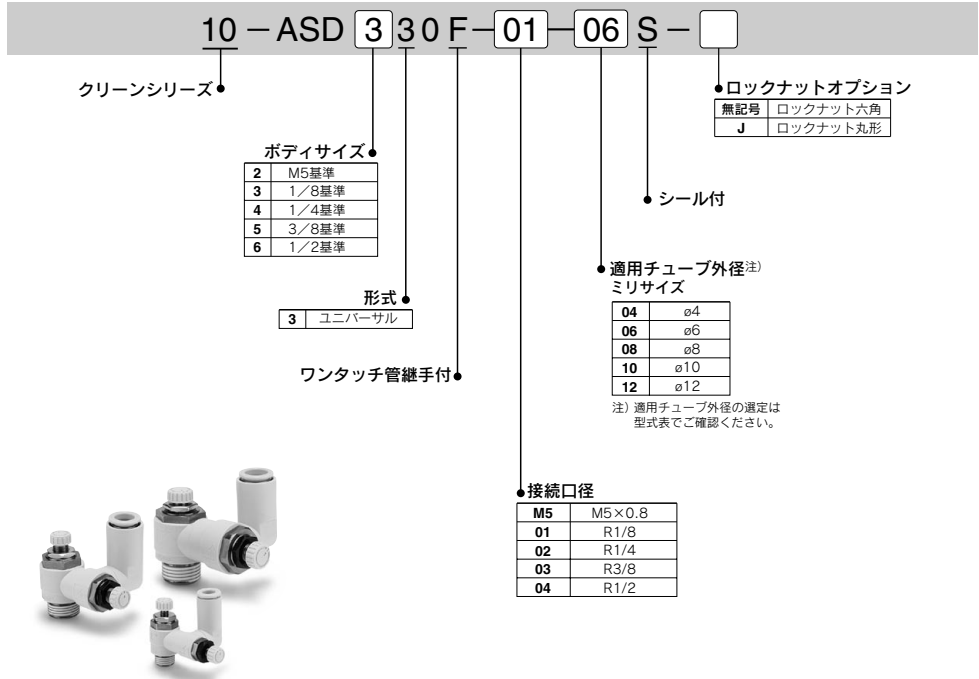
10 − ASD 3 3 0 F − 01 − 06 S −

クリーンシリーズ

ロックナットオプション

| 無記号 | ロックナット六角 |
|---|---|
| J | ロックナット丸形 |

ボディサイズ

| 2 | M5基準 |
|---|---|
| 3 | 1／8基準 |
| 4 | 1／4基準 |
| 5 | 3／8基準 |
| 6 | 1／2基準 |

シール付

適用チューブ外径注）
ミリサイズ

| 04 | ø4 |
|---|---|
| 06 | ø6 |
| 08 | ø8 |
| 10 | ø10 |
| 12 | ø12 |

注）適用チューブ外径の選定は型式表でご確認ください。

形式

| 3 | ユニバーサル |
|---|---|

ワンタッチ管継手付

接続口径

| M5 | M5×0.8 |
|---|---|
| 01 | R1/8 |
| 02 | R1/4 |
| 03 | R3/8 |
| 04 | R1/2 |